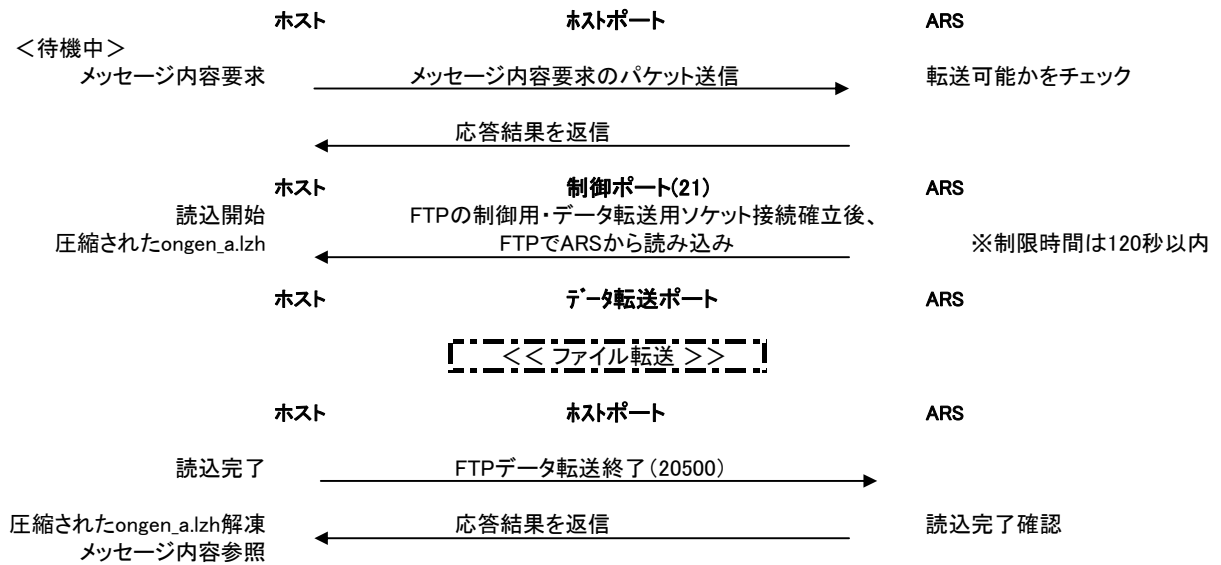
ホスト ホストポート ARS

＜待機中＞

メッセージ内容要求

メッセージ内容要求のパケット送信

転送可能かをチェック

応答結果を返信

ホスト 制御ポート(21) ARS

読込開始

圧縮されたongen_a.lzh

FTPの制御用・データ転送用ソケット接続確立後、FTPでARSから読み込み

※制限時間は120秒以内

ホスト データ転送ポート ARS

<< ファイル転送 >>

ホスト ホストポート ARS

読込完了

FTPデータ転送終了(20500)

圧縮されたongen_a.lzh解凍

メッセージ内容参照

応答結果を返信

読込完了確認